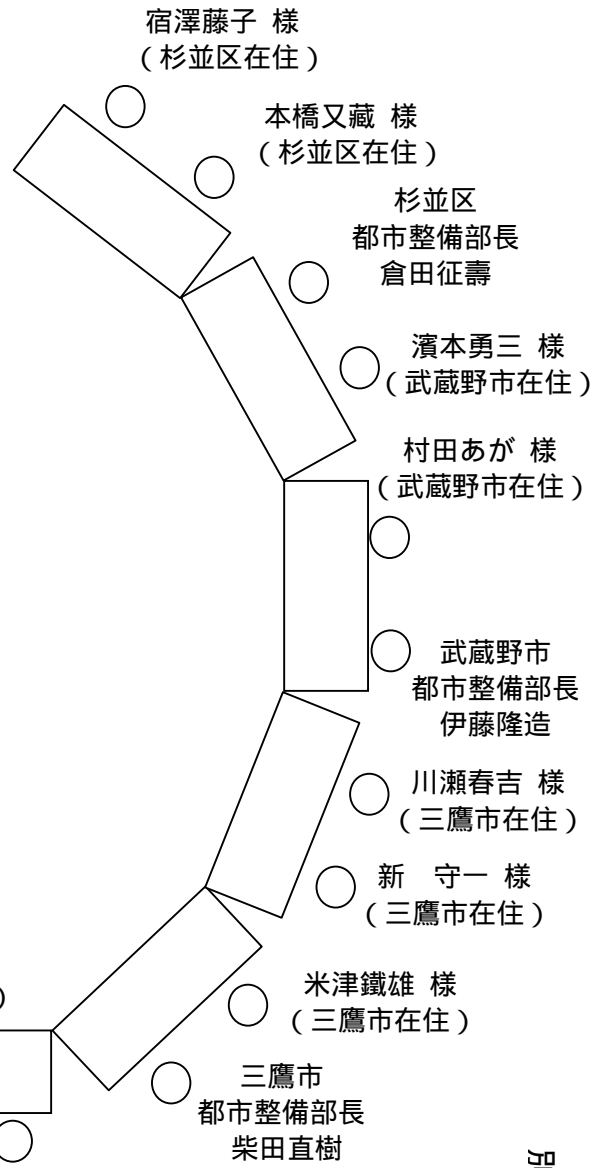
宿澤藤子 様
（杉並区在住）

本橋又蔵 様
（杉並区在住）

杉並区
都市整備部長
倉田征壽

濱本勇三 様
（武蔵野市在住）

村田あが 様
（武蔵野市在住）

武蔵野市
都市整備部長
伊藤隆造

川瀬春吉 様
（三鷹市在住）

新　守一 様
（三鷹市在住）

米津鐵雄 様
（三鷹市在住）

三鷹市
都市整備部長
柴田直樹

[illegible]